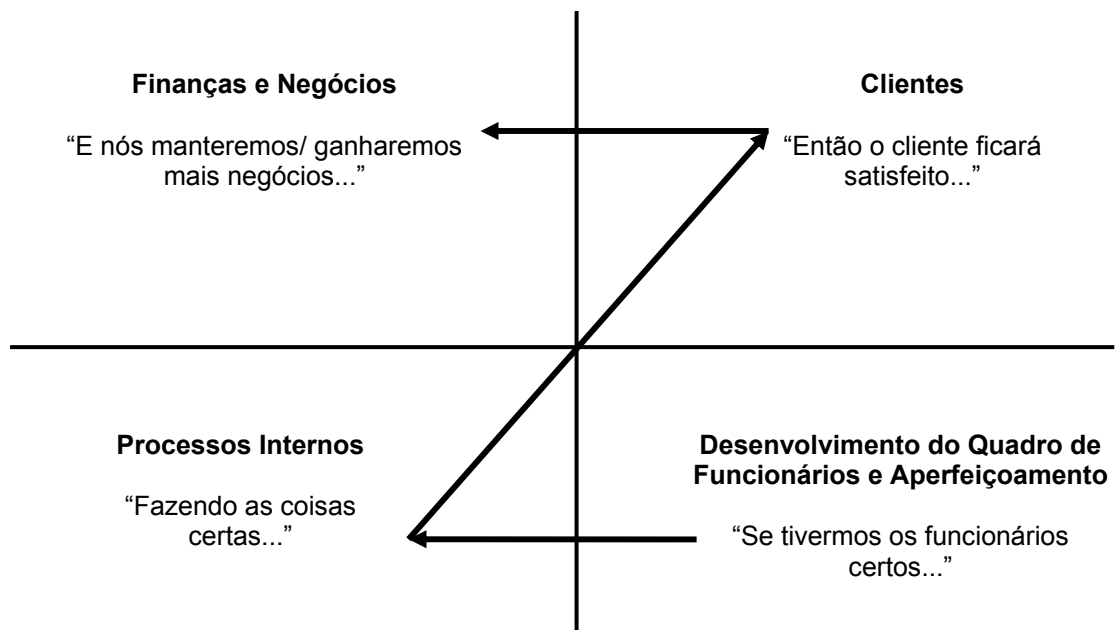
Finanças e Negócios

“E nós manteremos/ ganharemos mais negócios...”

Clientes

“Então o cliente ficará satisfeito...”

Processos Internos

“Fazendo as coisas certas...”

Desenvolvimento do Quadro de Funcionários e Aperfeiçoamento

“Se tivermos os funcionários certos...”